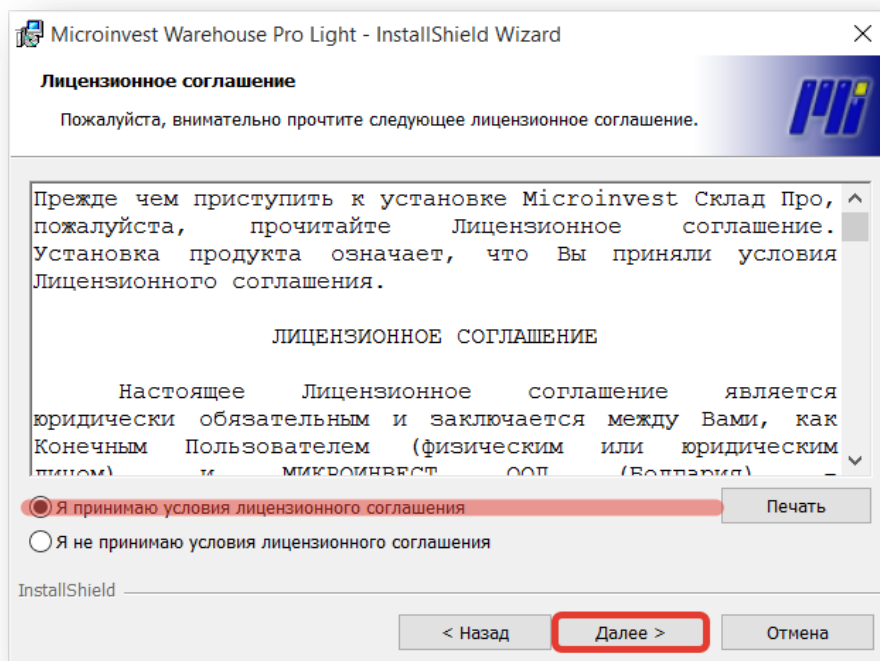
Microinvest Warehouse Pro Light - InstallShield Wizard

Лицензионное соглашение

Пожалуйста, внимательно прочтите следующее лицензионное соглашение.

Прежде чем приступить к установке Microinvest Склад Про, пожалуйста, прочитайте Лицензионное соглашение. Установка продукта означает, что Вы приняли условия Лицензионного соглашения.

ЛИЦЕНЗИОННОЕ СОГЛАШЕНИЕ

Настоящее Лицензионное соглашение является юридически обязательным и заключается между Вами, как Конечным Пользователем (физическим или юридическим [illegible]

Я принимаю условия лицензионного соглашения

Печать

Я не принимаю условия лицензионного соглашения

InstallShield

< Назад

Далее >

Отмена